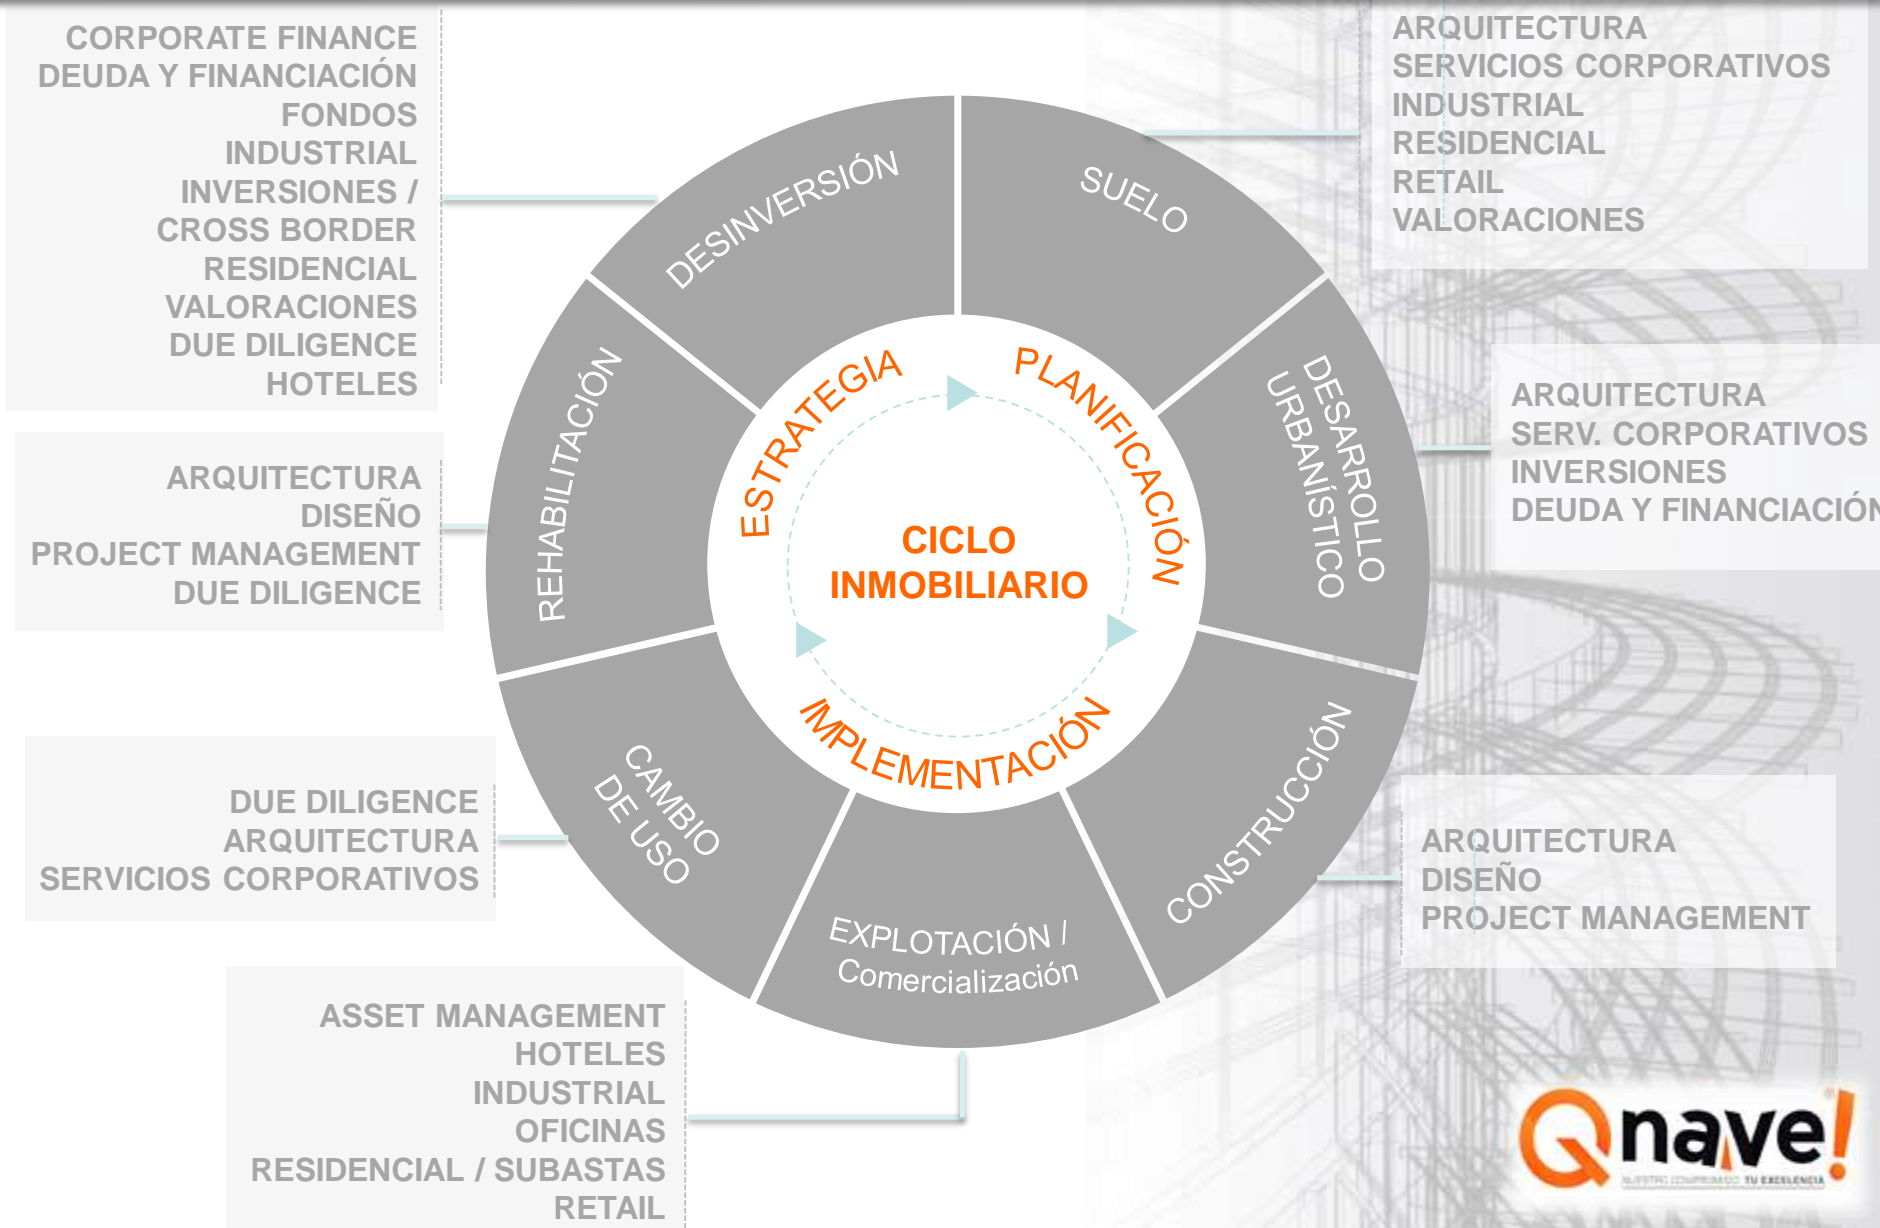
CORPORATE FINANCE
DEUDA Y FINANCIACIÓN
FONDOS
INDUSTRIAL
INVERSIONES / CROSS BORDER
RESIDENCIAL
VALORACIONES
DUE DILIGENCE
HOTELES

ARQUITECTURA
SERVICIOS CORPORATIVOS
INDUSTRIAL
RESIDENCIAL
RETAIL
VALORACIONES

DESINVERSIÓN

SUELO

ESTRATEGIA

PLANIFICACIÓN

REHABILITACIÓN

DESARROLLO URBANÍSTICO

ARQUITECTURA
SERV. CORPORATIVOS
INVERSIONES
DEUDA Y FINANCIACIÓN

ARQUITECTURA
DISEÑO
PROJECT MANAGEMENT
DUE DILIGENCE

CICLO INMOBILIARIO

IMPLEMENTACIÓN

CAMBIO DE USO

CONSTRUCCIÓN

DUE DILIGENCE
ARQUITECTURA
SERVICIOS CORPORATIVOS

EXPLOTACIÓN / Comercialización

ARQUITECTURA
DISEÑO
PROJECT MANAGEMENT

ASSET MANAGEMENT
HOTELES
INDUSTRIAL
OFICINAS
RESIDENCIAL / SUBASTAS
RETAIL

Qnave!
NUESTRO COMPROMISO TU EXCELENCIA